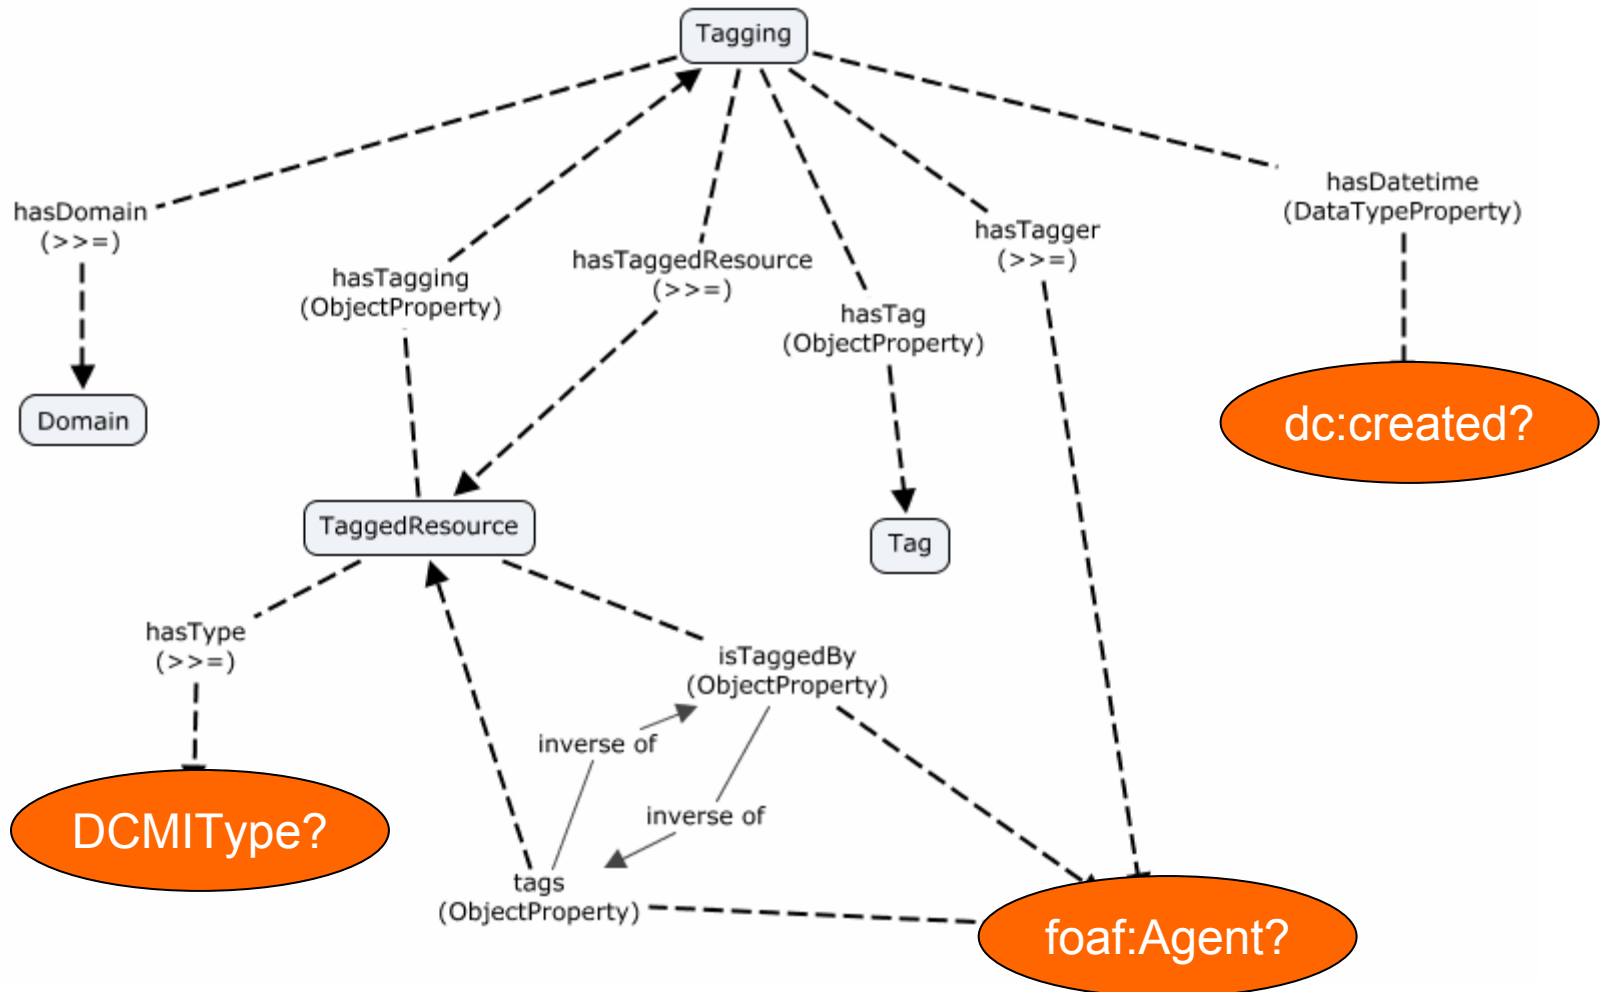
Tagging

hasDomain
(>>=)

hasTagging
(ObjectProperty)

hasTaggedResource
(>>=)

hasTag
(ObjectProperty)

hasTagger
(>>=)

hasDatetime
(DataTypeProperty)

Domain

dc:created?

TaggedResource

Tag

hasType
(>>=)

isTaggedBy
(ObjectProperty)

inverse of

inverse of

DCMIType?

tags
(ObjectProperty)

foaf:Agent?